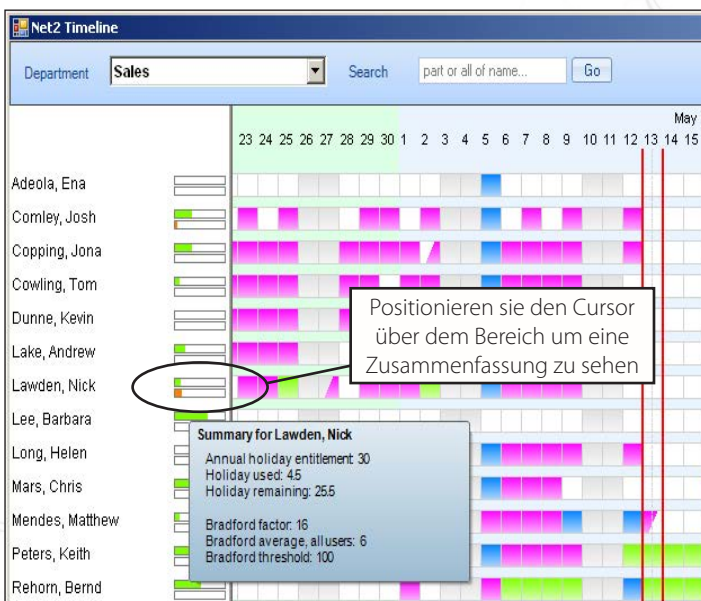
Net2 Timeline

Department Sales Search part or all of name... Go

May

23 24 25 26 27 28 29 30 1 2 3 4 5 6 7 8 9 10 11 12 13 14 15

Adeola, Ena
Comley, Josh
Copping, Jona
Cowling, Tom
Dunne, Kevin
Lake, Andrew
Lawden, Nick
Lee, Barbara
Long, Helen
Mars, Chris
Mendes, Matthew
Peters, Keith
Rehorn, Bernd

Positionieren sie den Cursor über dem Bereich um eine Zusammenfassung zu sehen

Summary for Lawden, Nick
Annual holiday entitlement: 30
Holiday used: 4.5
Holiday remaining: 25.5

Bradford factor: 16
Bradford average, all users: 6
Bradford threshold: 100